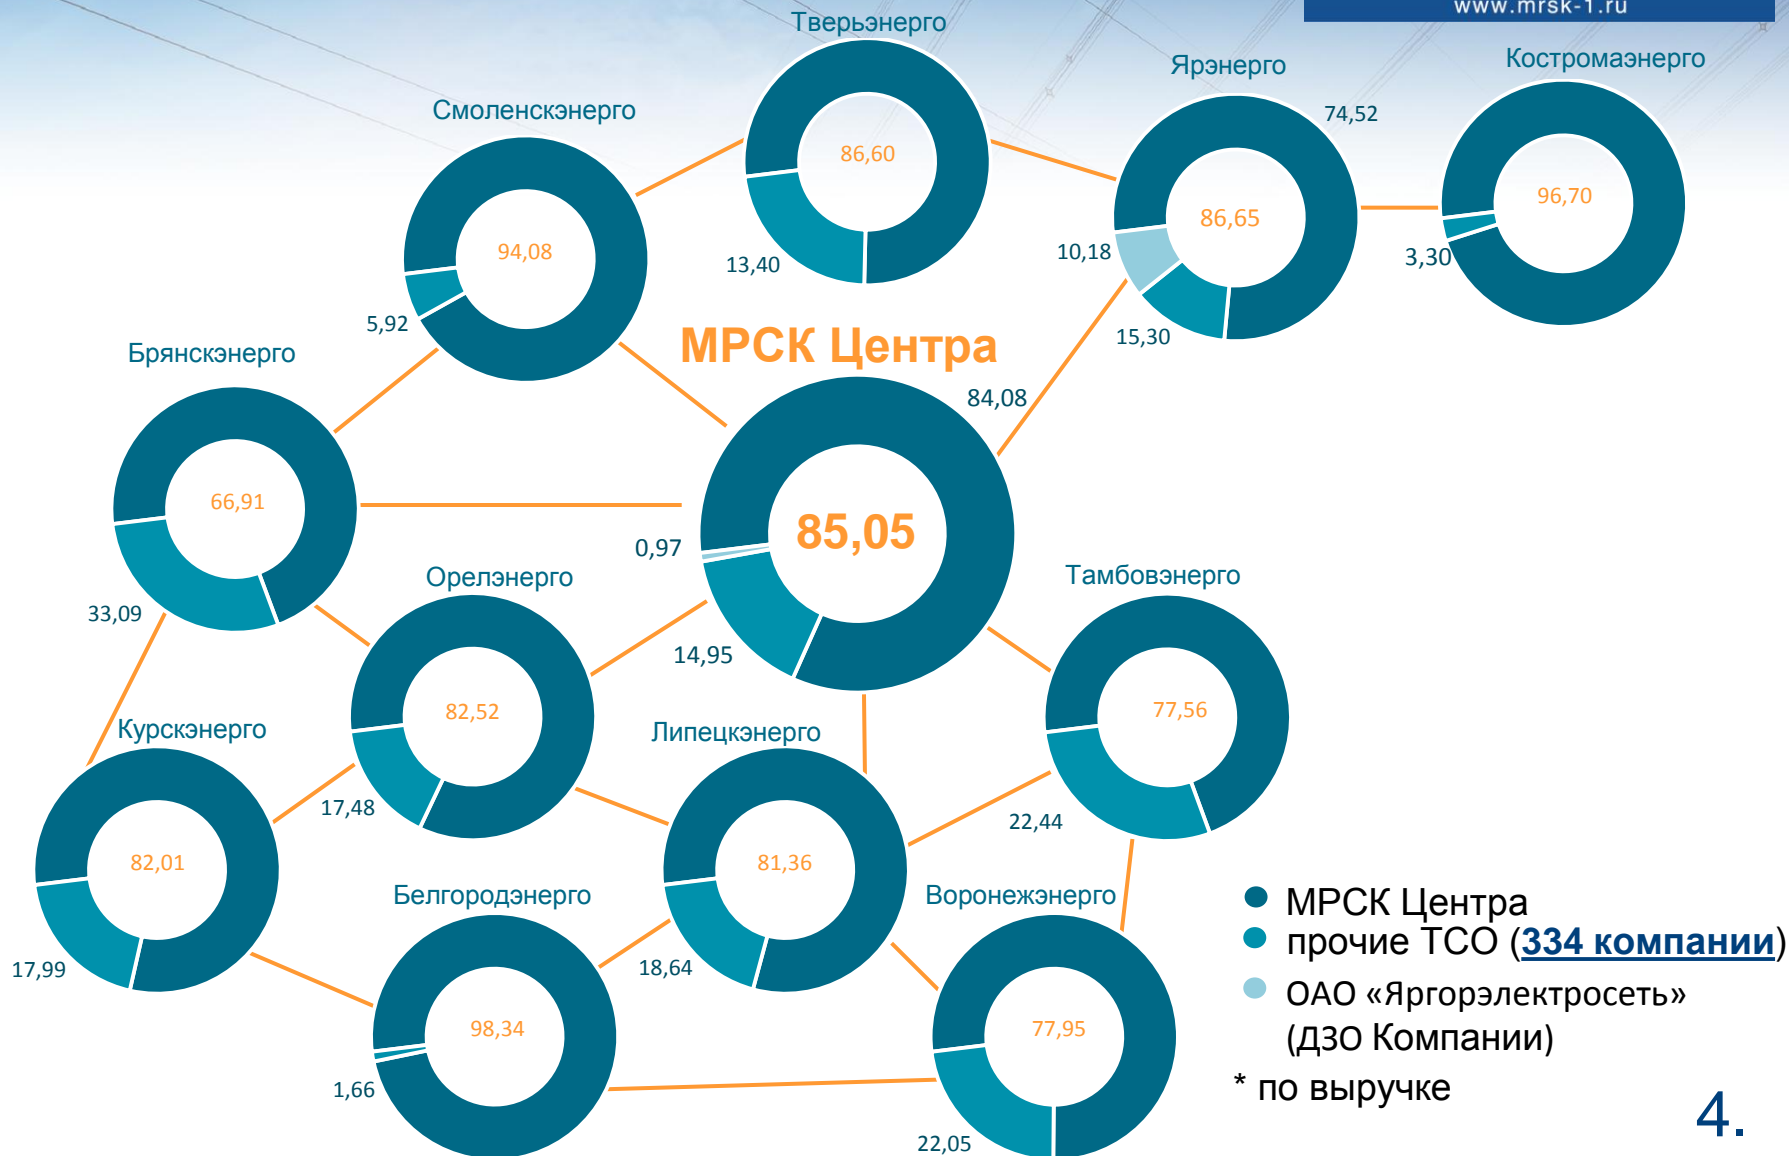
www.mrsk-1.ru

Тверьэнерго
86,60
13,40

Ярэнерго
74,52
86,65
10,18
15,30

Костромаэнерго
96,70
3,30

Смоленскэнерго
94,08
5,92

МРСК Центра
85,05
84,08
0,97
14,95

Брянскэнерго
66,91
33,09

Орелэнерго
82,52
17,48

Тамбовэнерго
77,56
22,44

Курскэнерго
82,01
17,99

Липецкэнерго
81,36
18,64

Белгородэнерго
98,34
1,66

Воронежэнерго
77,95
22,05

МРСК Центра
прочие ТСО (334 компании)
ОАО «Яргорэлектросеть» (ДЗО Компании)
* по выручке

4.